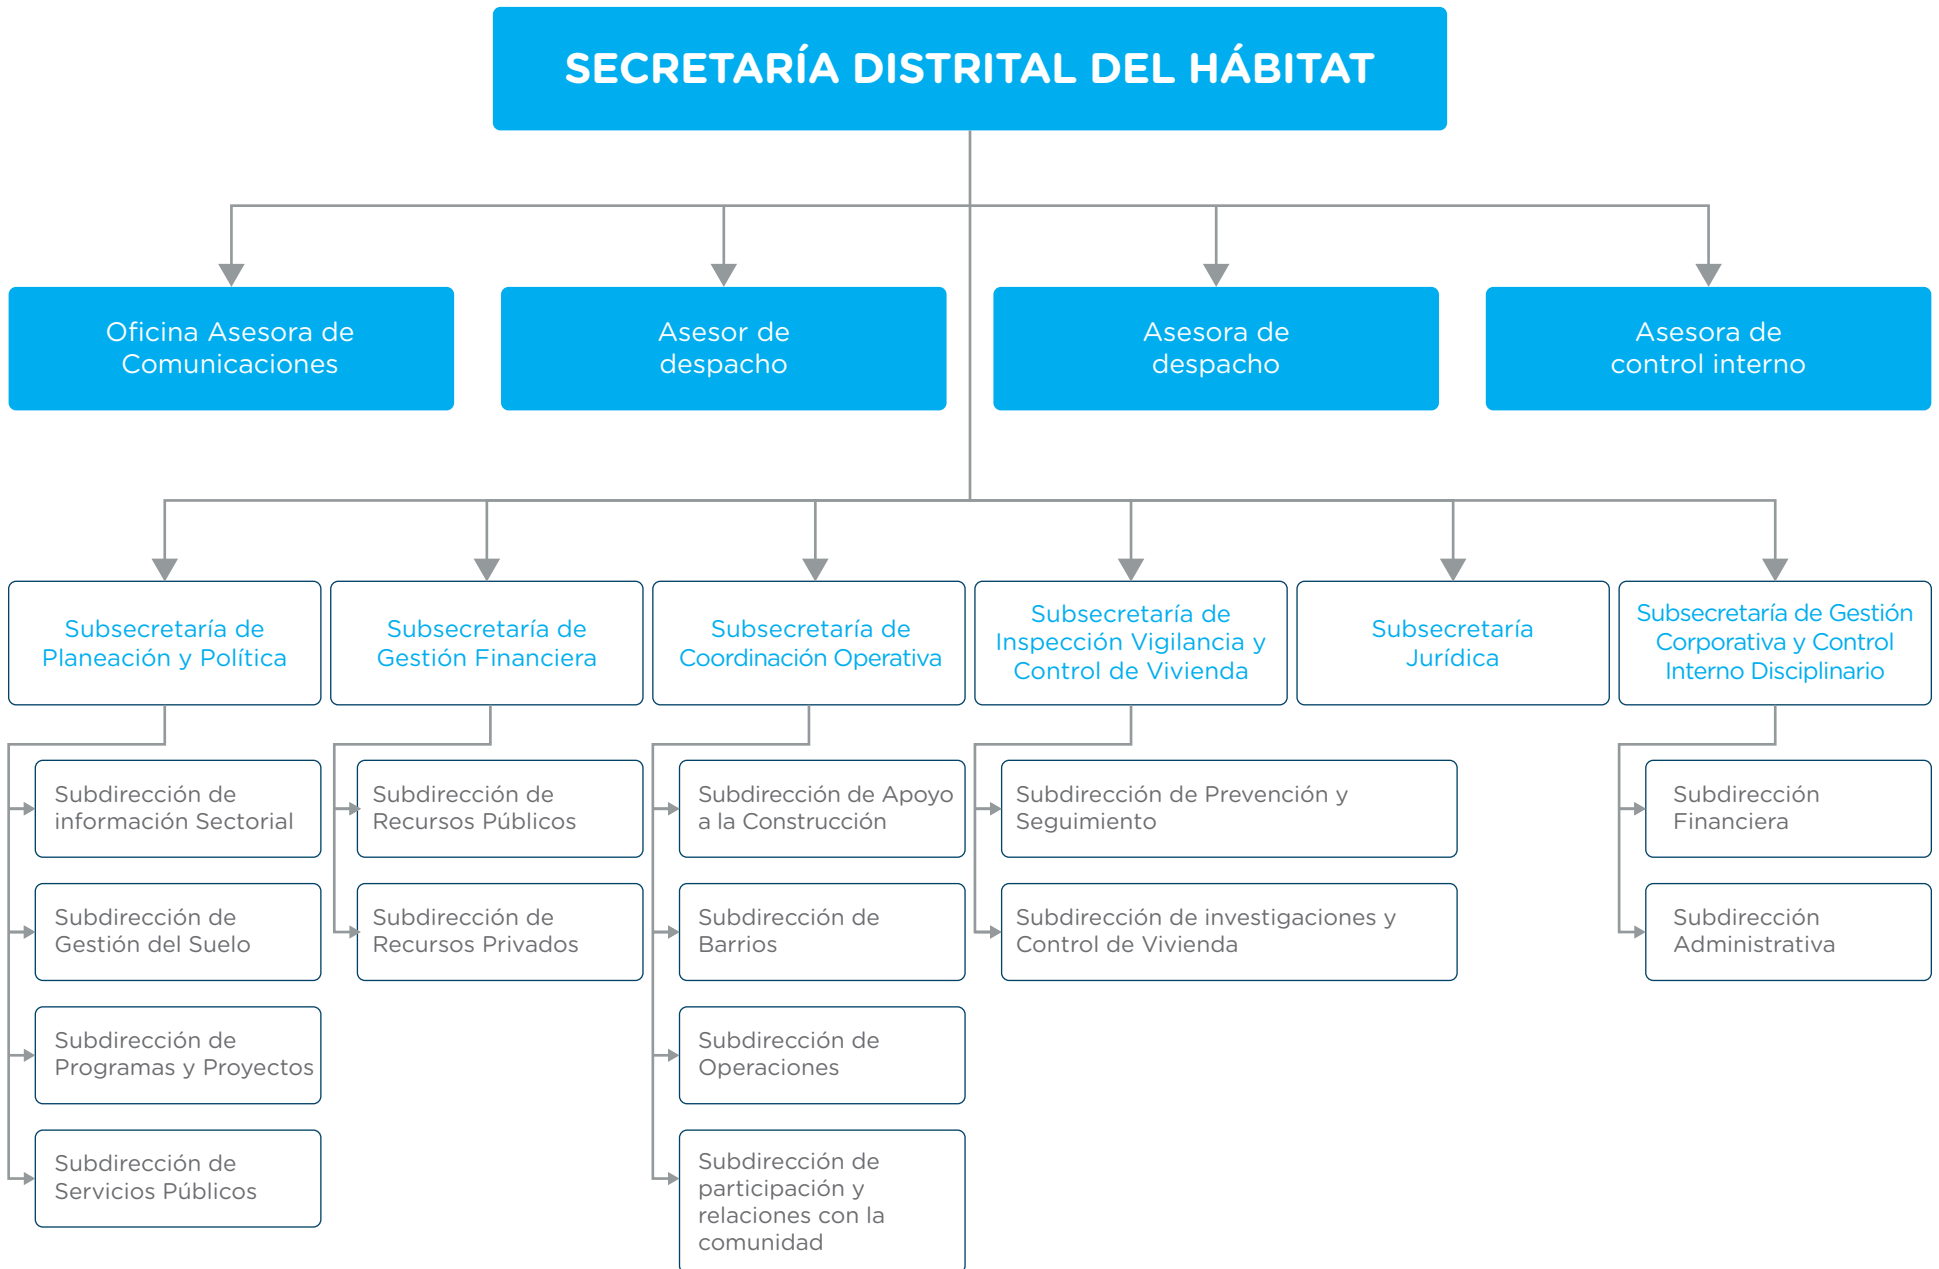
SECRETARÍA DISTRITAL DEL HÁBITAT

Oficina Asesora de Comunicaciones

Asesor de despacho

Asesora de despacho

Asesora de control interno

Subsecretaría de Planeación y Política

Subdirección de información Sectorial

Subdirección de Gestión del Suelo

Subdirección de Programas y Proyectos

Subdirección de Servicios Públicos

Subsecretaría de Gestión Financiera

Subdirección de Recursos Públicos

Subdirección de Recursos Privados

Subsecretaría de Coordinación Operativa

Subdirección de Apoyo a la Construcción

Subdirección de Barrios

Subdirección de Operaciones

Subdirección de participación y relaciones con la comunidad

Subsecretaría de Inspección Vigilancia y Control de Vivienda

Subdirección de Prevención y Seguimiento

Subdirección de investigaciones y Control de Vivienda

Subsecretaría Jurídica

Subsecretaría de Gestión Corporativa y Control Interno Disciplinario

Subdirección Financiera

Subdirección Administrativa